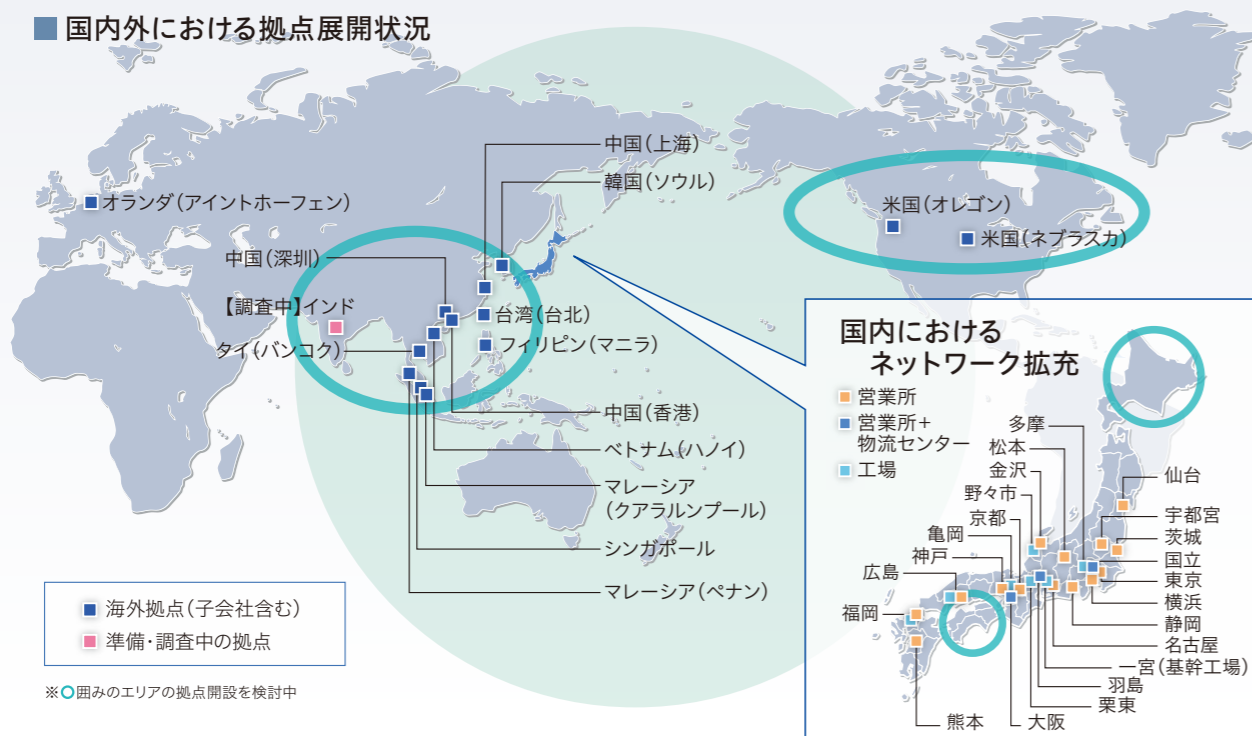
■ 国内外における拠点展開状況

中国（上海）
韓国（ソウル）
オランダ（アイントホーフェン）
米国（オレゴン）
米国（ネブラスカ）
中国（深圳）
【調査中】インド
台湾（台北）
タイ（バンコク）
フィリピン（マニラ）
中国（香港）
ベトナム（ハノイ）
マレーシア（クアラルンプール）
シンガポール
マレーシア（ペナン）

海外拠点（子会社含む）
準備・調査中の拠点

※○囲みのエリアの拠点開設を検討中

国内における
ネットワーク拡充

営業所
営業所＋物流センター
工場

多摩
松本
金沢
野々市
京都
亀岡
神戸
広島
福岡
熊本
大阪
栗東
羽島
一宮（基幹工場）
名古屋
静岡
横浜
東京
国立
茨城
宇都宮
仙台